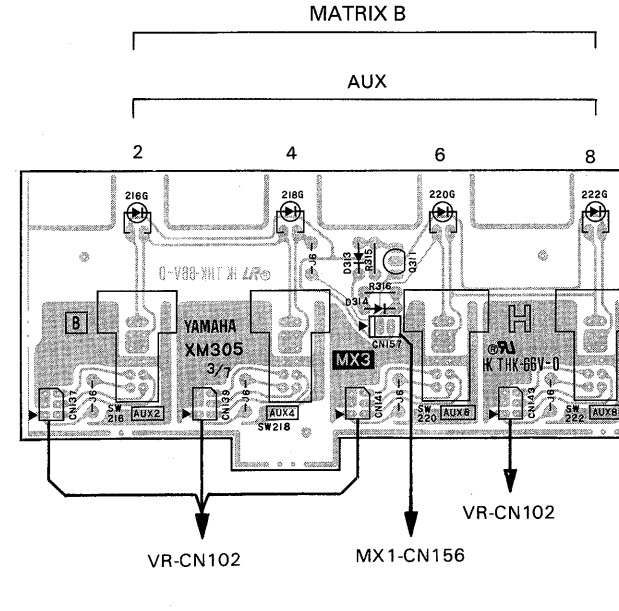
MATRIX B

AUX

2

4

6

8

216G

218G

220G

222G

K THK-66V-0

J6

D313

R315

Q311

R316

D314

B

YAMAHA

XM305

3/7

CN157

MX3

H

K THK-66V-0

CN137

J6

SW 216

AUX2

CN139

J6

AUX4

SW218

CN141

J6

SW 220

AUX6

CN143

J6

SW 222

AUX8

VR-CN102

VR-CN102

MX1-CN156